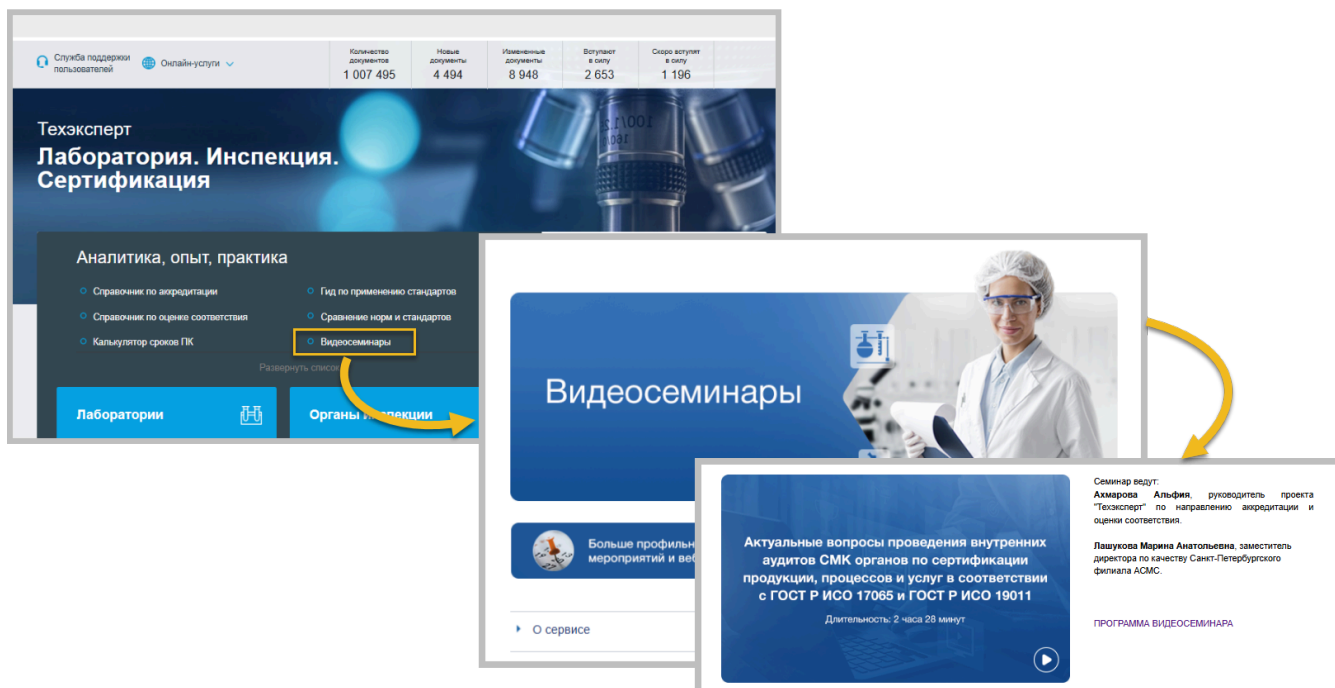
Служба поддержки пользователей

Онлайн-услуги

| Количество документов | Новые документы | Измененные документы | Вступают в силу | Скоро вступят в силу |
|---|---|---|---|---|
| 1 007 495 | 4 494 | 8 948 | 2 653 | 1 196 |

Техэксперт

Лаборатория. Инспекция. Сертификация

Аналитика, опыт, практика

Справочник по аккредитации

Справочник по оценке соответствия

Калькулятор сроков ПК

Гид по применению стандартов

Сравнение норм и стандартов

Видеосеминары

Развернуть список

Лаборатории

Органы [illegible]нспекции

Видеосеминары

Больше профильн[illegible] мероприятий и веб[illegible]

О сервисе

Актуальные вопросы проведения внутренних аудитов СМК органов по сертификации продукции, процессов и услуг в соответствии с ГОСТ Р ИСО 17065 и ГОСТ Р ИСО 19011

Длительность: 2 часа 28 минут

Семинар ведут:

Ахмарова Альфия, руководитель проекта "Техэксперт" по направлению аккредитации и оценки соответствия.

Лашукова Марина Анатольевна, заместитель директора по качеству Санкт-Петербургского филиала АСМС.

ПРОГРАММА ВИДЕОСЕМИНАРА